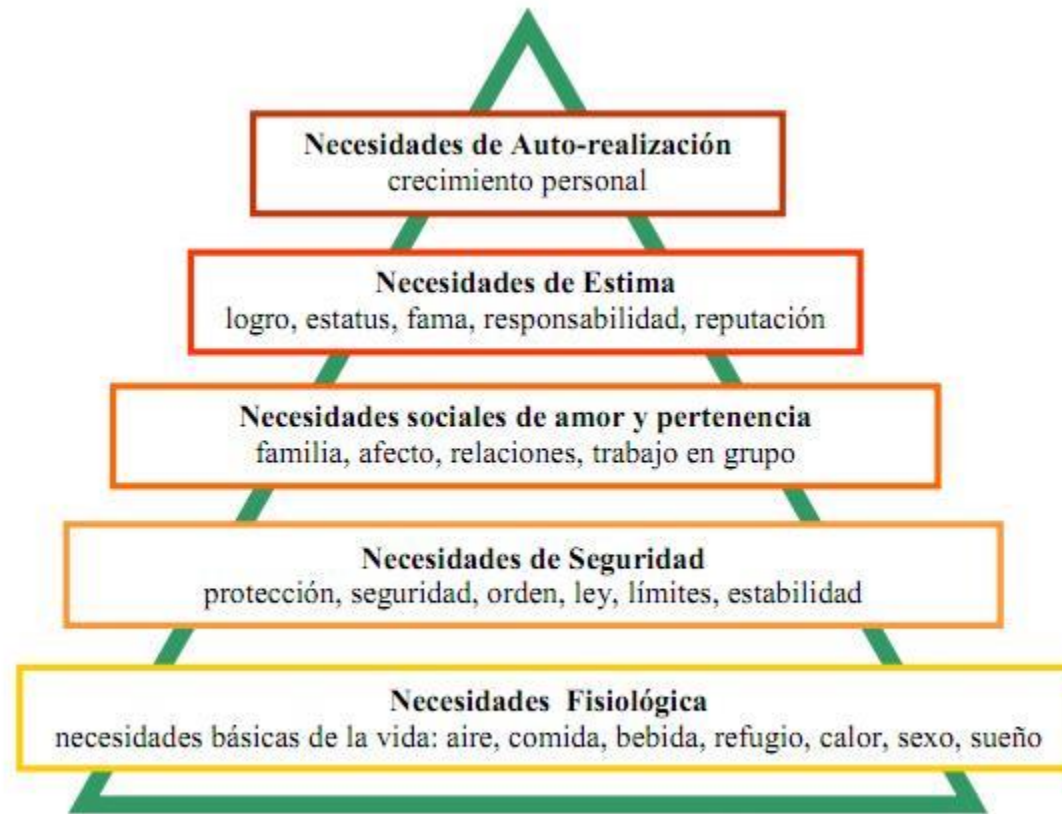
**Necesidades de Auto-realización**
crecimiento personal

**Necesidades de Estima**
logro, estatus, fama, responsabilidad, reputación

**Necesidades sociales de amor y pertenencia**
familia, afecto, relaciones, trabajo en grupo

**Necesidades de Seguridad**
protección, seguridad, orden, ley, límites, estabilidad

**Necesidades Fisiológica**
necesidades básicas de la vida: aire, comida, bebida, refugio, calor, sexo, sueño